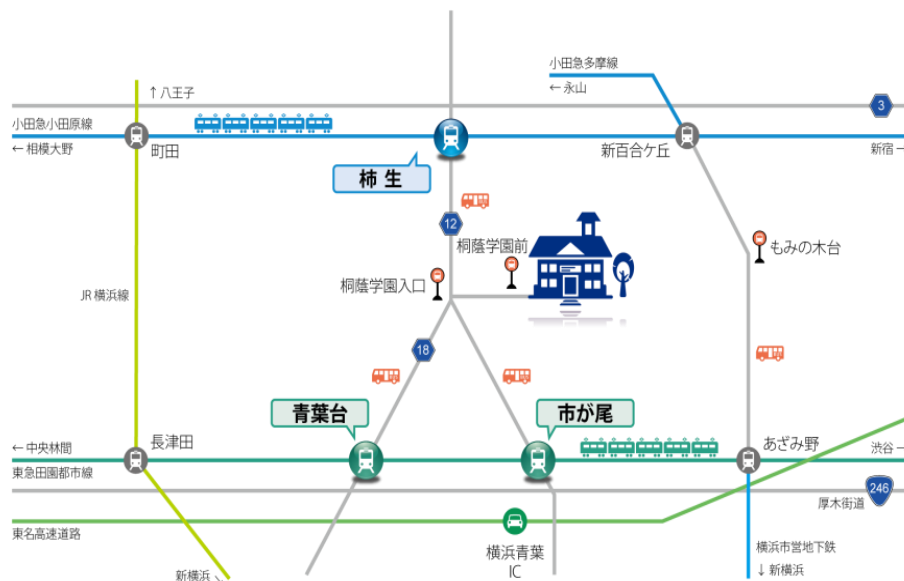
小田急多摩線
← 永山
↑ 八王子
3
小田急小田原線
← 相模大野
町田
新百合ケ丘
新宿 →
柿 生
12
桐蔭学園前
もみの木台
桐蔭学園入口
JR 横浜線
18
青葉台
市が尾
← 中央林間
長津田
あざみ野
渋谷 →
東急田園都市線
246
厚木街道
東名高速道路
横浜青葉 IC
横浜市営地下鉄
↓ 新横浜
新横浜 ↘